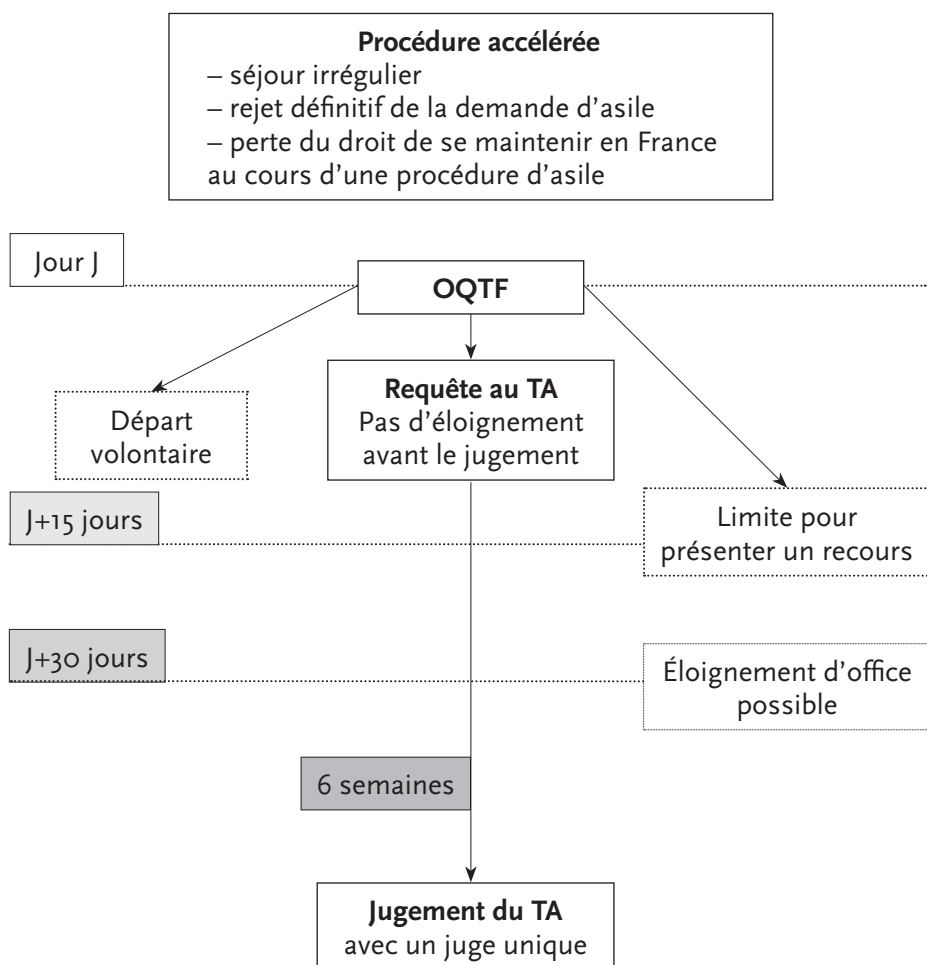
**Procédure accélérée**
– séjour irrégulier
– rejet définitif de la demande d'asile
– perte du droit de se maintenir en France au cours d'une procédure d'asile

Jour J

**OQTF**

Départ volontaire

**Requête au TA**
Pas d'éloignement avant le jugement

J+15 jours

Limite pour présenter un recours

J+30 jours

Éloignement d'office possible

6 semaines

**Jugement du TA**
avec un juge unique